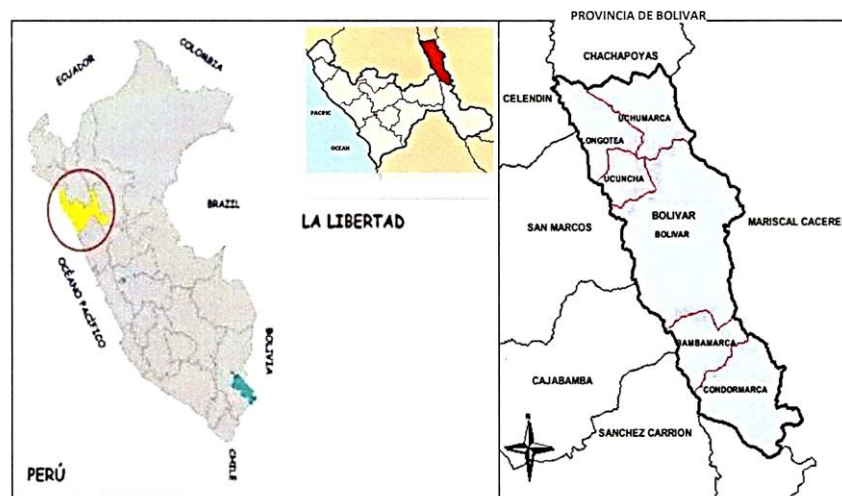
PROVINCIA DE BOLIVAR

COLOMBIA
ECUADOR
BRAZIL
OCÉANO PACÍFICO
BOLIVIA
CHILE
PERÚ

PACIFIC
OCEAN

LA LIBERTAD

CHACHAPOYAS
CELENDIN
UCHUMARCA
LONGOTEA
UCUNCHA
BOLIVAR
BOLIVAR
SAN MARCOS
MARISCAL CACERE
BAMBAMARCA
CAJABAMBA
CONDORMARCA
SANCHEZ CARRION
N